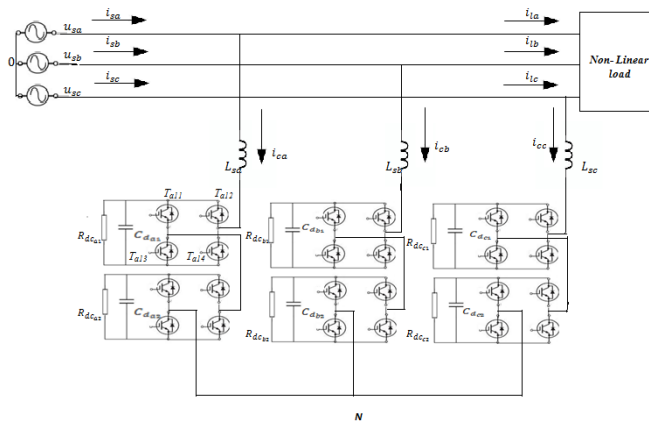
$i_{sa}$
$i_{la}$
$u_{sa}$
$i_{sb}$
$i_{lb}$
0
$u_{sb}$
Non-Linear load
$i_{sc}$
$i_{lc}$
$u_{sc}$
$i_{ca}$
$L_{sa}$
$i_{cb}$
$L_{sb}$
$i_{cc}$
$L_{sc}$
$T_{a11}$
$T_{a12}$
$R_{dc_{a1}}$
$C_{d_{a1}}$
$T_{a13}$
$T_{a14}$
$C_{d_{b1}}$
$R_{dc_{b1}}$
$C_{d_{c1}}$
$R_{dc_{c1}}$
$R_{dc_{a2}}$
$C_{d_{a2}}$
$C_{d_{b2}}$
$R_{dc_{b2}}$
$C_{d_{c2}}$
$R_{dc_{c2}}$
N